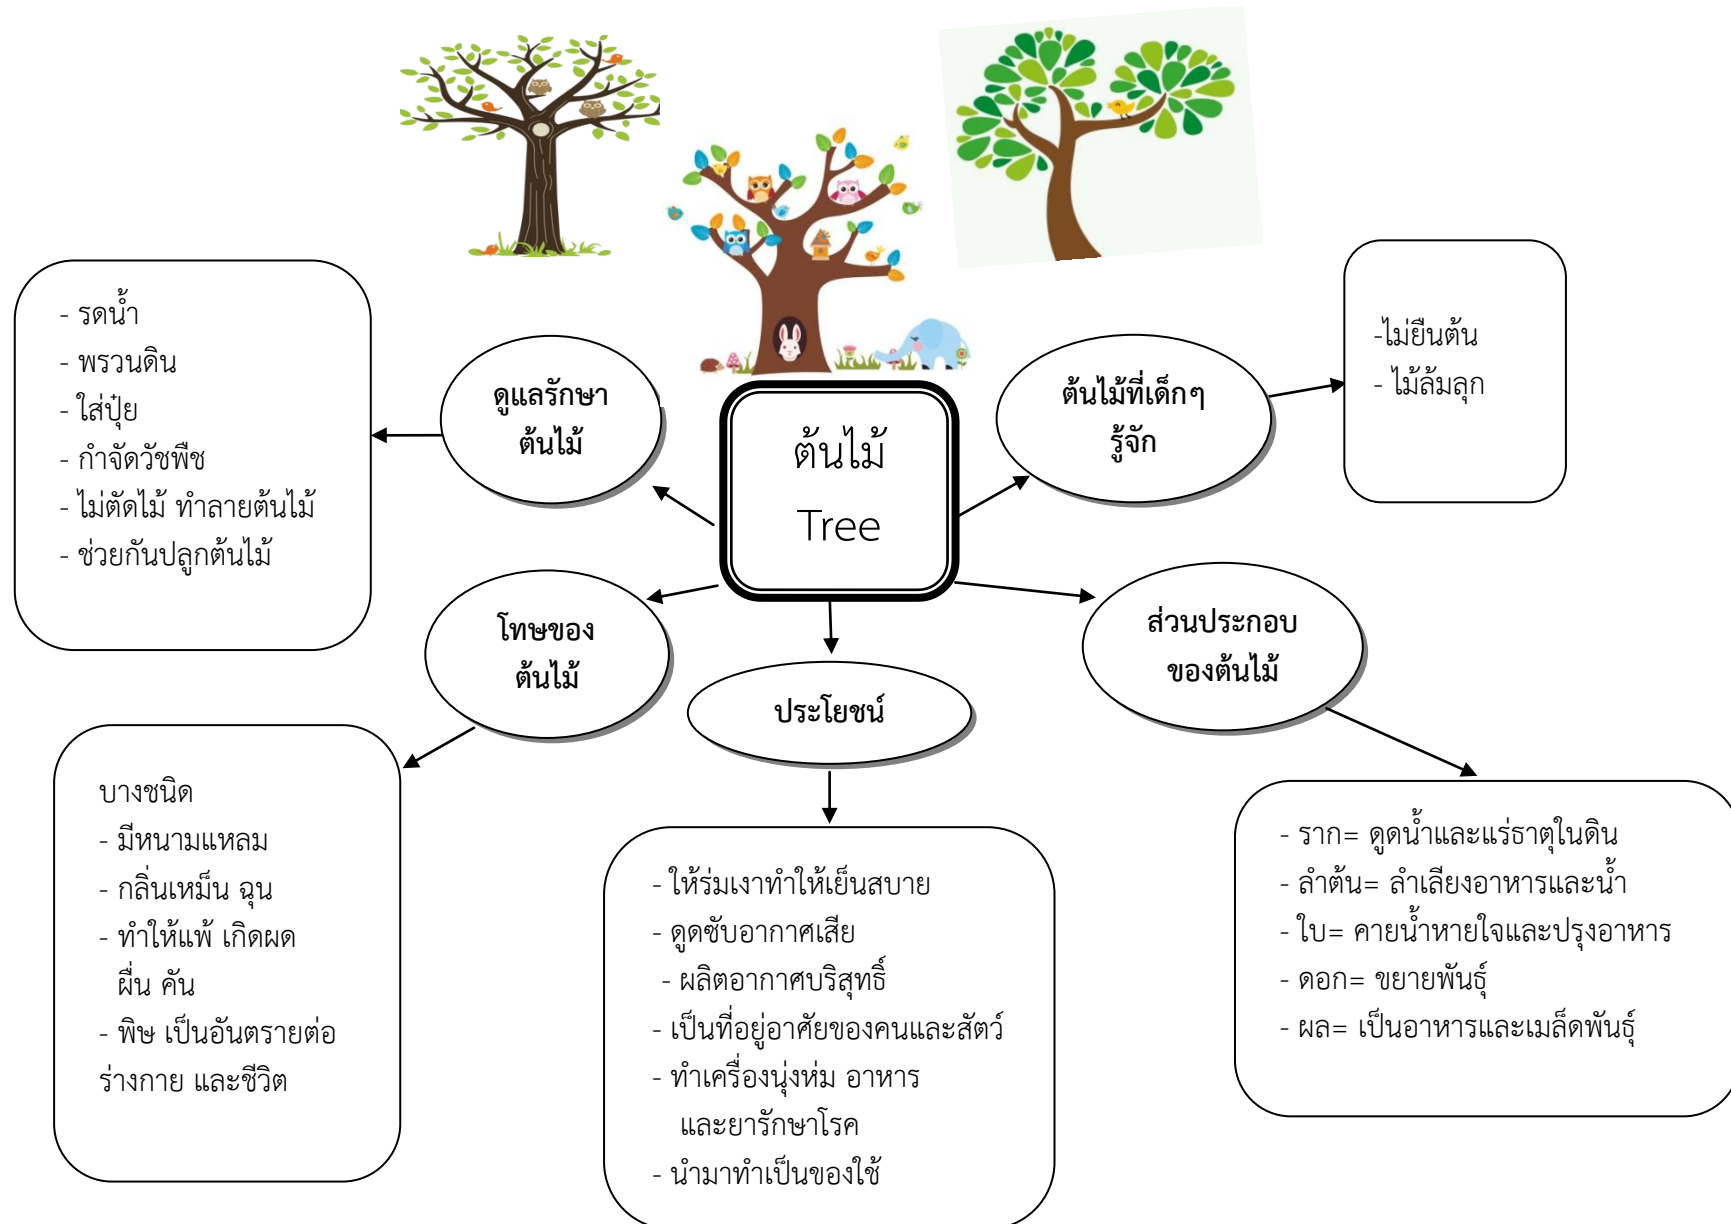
ต้นไม้
Tree

ดูแลรักษาต้นไม้

- รดน้ำ
- พรวนดิน
- ใส่ปุ๋ย
- กำจัดวัชพืช
- ไม่ตัดไม้ ทำลายต้นไม้
- ช่วยกันปลูกต้นไม้

ต้นไม้ที่เด็กๆรู้จัก

-ไม้ยืนต้น
- ไม้ล้มลุก

โทษของต้นไม้

บางชนิด
- มีหนามแหลม
- กลิ่นเหม็น ฉุน
- ทำให้แพ้ เกิดผด ผื่น คัน
- พิษ เป็นอันตรายต่อร่างกาย และชีวิต

ประโยชน์

- ให้ร่มเงาทำให้เย็นสบาย
- ดูดซับอากาศเสีย
- ผลิตอากาศบริสุทธิ์
- เป็นที่อยู่อาศัยของคนและสัตว์
- ทำเครื่องนุ่งห่ม อาหาร และยารักษาโรค
- นำมาทำเป็นของใช้

ส่วนประกอบของต้นไม้

- ราก= ดูดน้ำและแร่ธาตุในดิน
- ลำต้น= ลำเลียงอาหารและน้ำ
- ใบ= คายน้ำหายใจและปรุงอาหาร
- ดอก= ขยายพันธุ์
- ผล= เป็นอาหารและเมล็ดพันธุ์